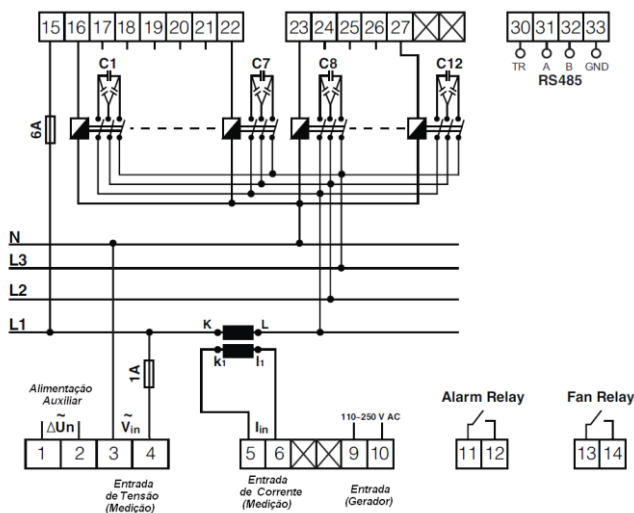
15 16 17 18 19 20 21 22

23 24 25 26 27

30 31 32 33

TR A B GND

RS485

C1 C7 C8 C12

6A

N

L3

L2

L1

K L

k₁ l₁

1A

Alimentação Auxiliar

$\tilde{\Delta Un}$

$\tilde{V_{in}}$

$I_{in}$

110–250 V AC

1 2 3 4

5 6

9 10

Entrada de Tensão (Medição)

Entrada de Corrente (Medição)

Entrada (Gerador)

Alarm Relay

11 12

Fan Relay

13 14